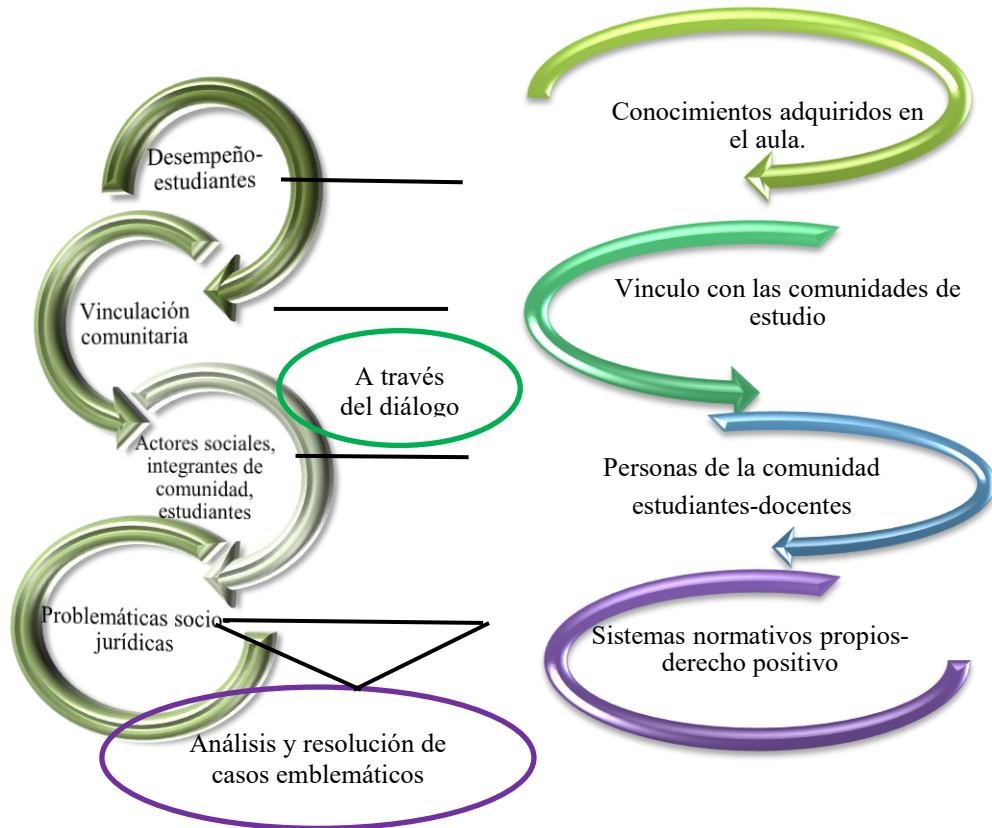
Desempeño-estudiantes

Conocimientos adquiridos en el aula.

Vinculación comunitaria

Vinculo con las comunidades de estudio

A través del diálogo

Actores sociales, integrantes de comunidad, estudiantes

Personas de la comunidad estudiantes-docentes

Problemáticas socio jurídicas

Sistemas normativos propios-derecho positivo

Análisis y resolución de casos emblemáticos